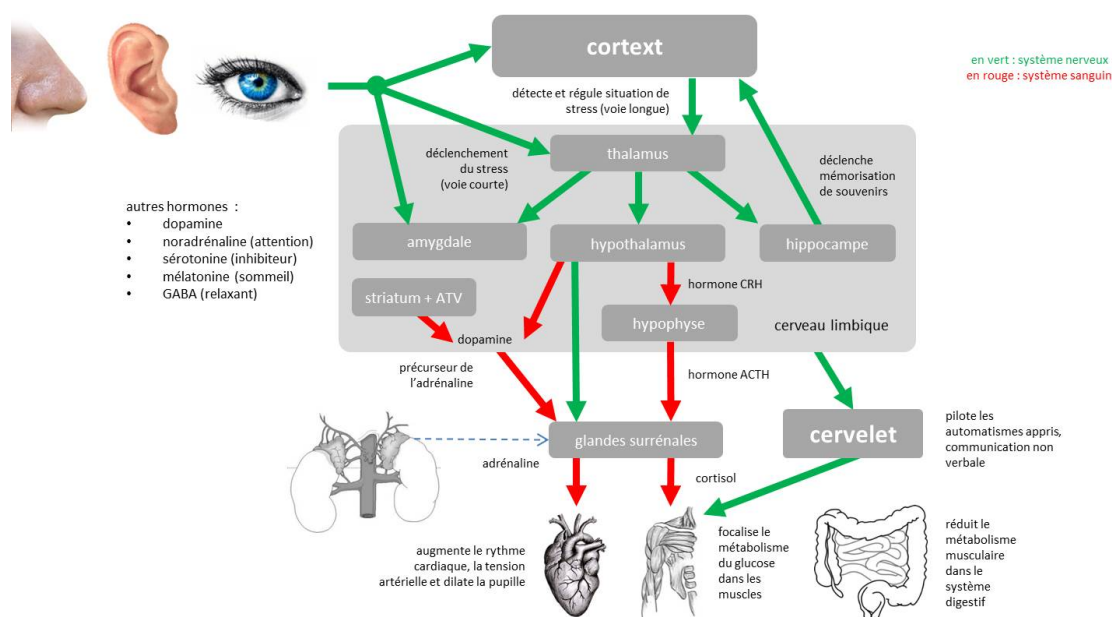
cortext

en vert : système nerveux
en rouge : système sanguin

détecte et régule situation de stress (voie longue)

déclenchement du stress (voie courte)

thalamus

déclenche mémorisation de souvenirs

autres hormones :
- dopamine
- noradrénaline (attention)
- sérotonine (inhibiteur)
- mélatonine (sommeil)
- GABA (relaxant)

amygdale

hypothalamus

hippocampe

striatum + ATV

hormone CRH

hypophyse

cerveau limbique

dopamine

précurseur de l'adrénaline

hormone ACTH

glandes surrénales

cervelet

pilote les automatismes appris, communication non verbale

adrénaline

cortisol

augmente le rythme cardiaque, la tension artérielle et dilate la pupille

focalise le métabolisme du glucose dans les muscles

réduit le métabolisme musculaire dans le système digestif